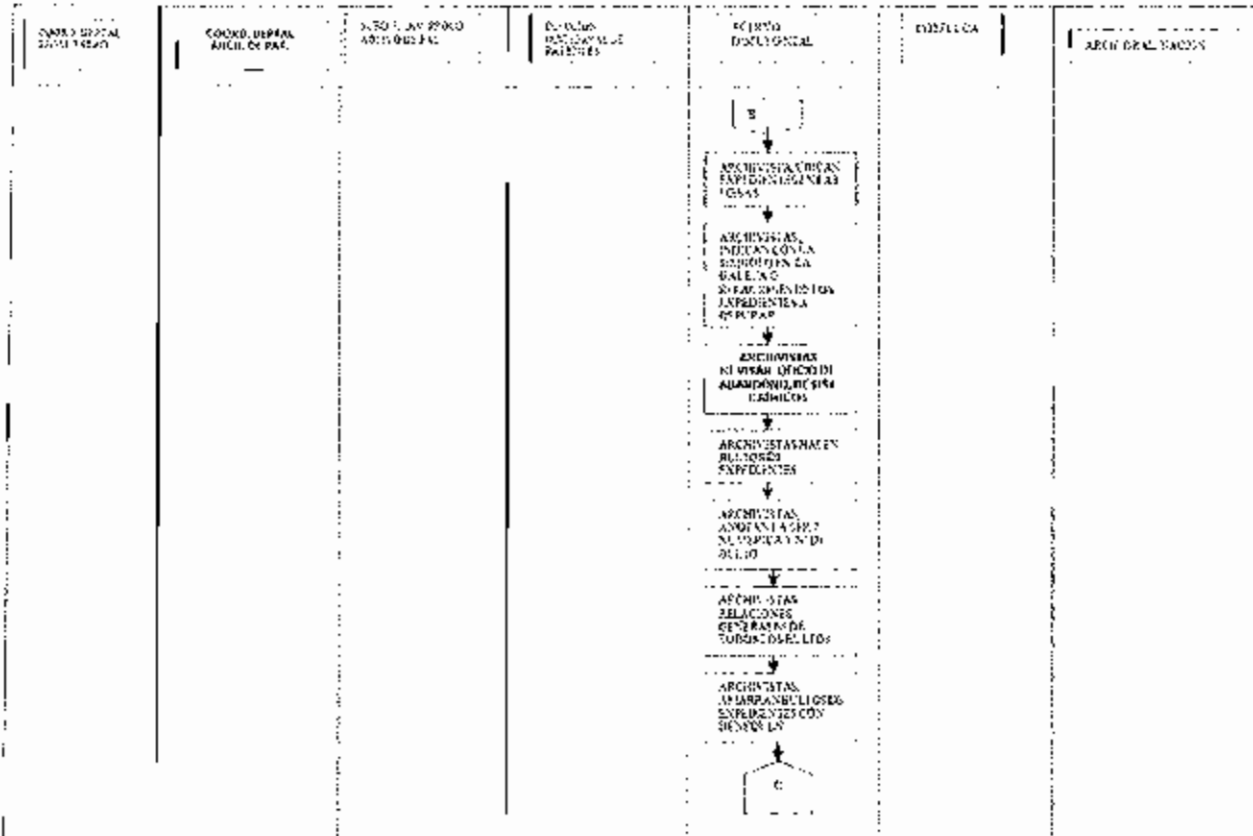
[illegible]

COORD. DEPTAL. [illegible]

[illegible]

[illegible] PATENTES

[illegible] DISPOSICIONAL

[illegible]

ARCHIVO GRAL. NACION

B

ARCHIVISTAS UBICAN EXPEDIENTES EN LAS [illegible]

ARCHIVISTAS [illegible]

ARCHIVISTAS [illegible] OFICIO DE ABANDONO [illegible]

ARCHIVISTAS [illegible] EXPEDIENTES

ARCHIVISTAS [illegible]

ARCHIVISTAS RELACIONES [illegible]

ARCHIVISTAS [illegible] EXPEDIENTES CON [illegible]

C